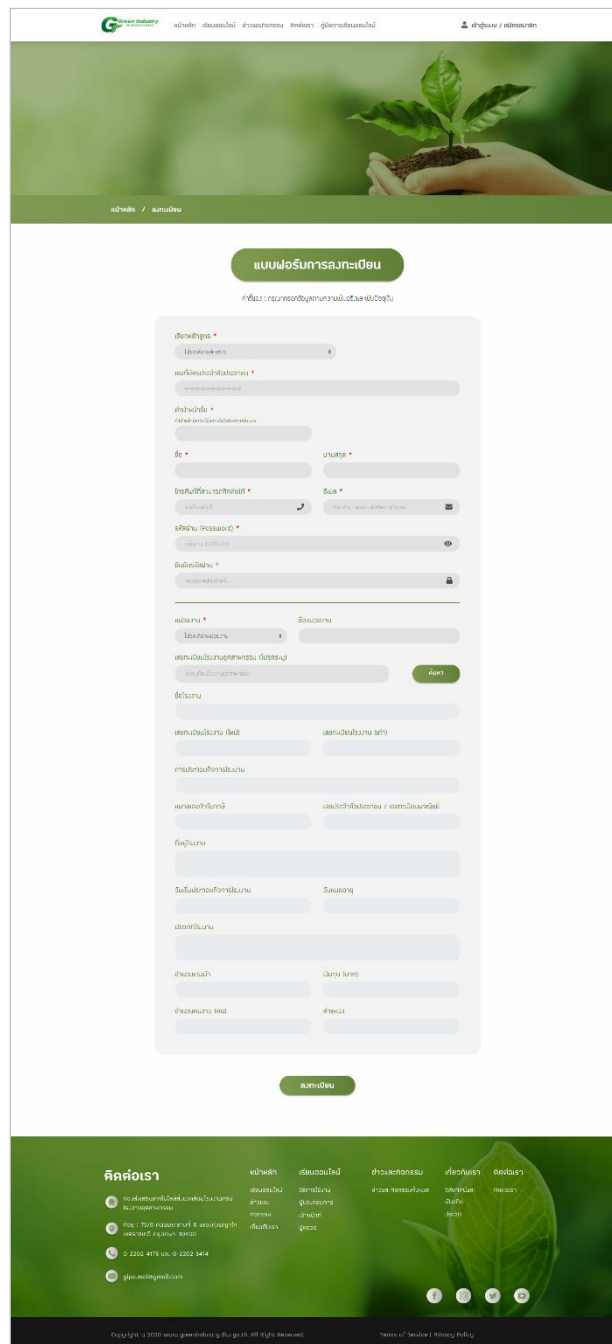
Green Industry

หน้าหลัก เรียนออนไลน์ ข่าวและกิจกรรม ติดต่อเรา คู่มือการเรียนออนไลน์

เข้าสู่ระบบ / สมัครสมาชิก

หน้าหลัก / ลงทะเบียน

แบบฟอร์มการลงทะเบียน

คำชี้แจง : กรุณากรอกข้อมูลตามความเป็นจริงและเป็นปัจจุบัน

เลือกหลักสูตร *

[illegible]

เลขที่บัตรประจำตัวประชาชน *

คำนำหน้าชื่อ *

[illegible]

ชื่อ *

นามสกุล *

โทรศัพท์ที่สามารถติดต่อได้ *

อีเมล *

รหัสผ่าน (Password) *

ยืนยันรหัสผ่าน *

หน่วยงาน *

ชื่อหน่วยงาน

เลขทะเบียนโรงงานอุตสาหกรรม (ถ้ามี)

ค้นหา

ชื่อโรงงาน

เลขทะเบียนโรงงาน (ใหม่)

เลขทะเบียนโรงงาน (เก่า)

การประกอบกิจการโรงงาน

หมายเลขนิติบุคคล

เลขประจำตัวผู้เสียภาษี / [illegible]

ที่อยู่โรงงาน

วันเริ่มประกอบกิจการโรงงาน

วันหมดอายุ

ประเภทโรงงาน

จำนวนแรงม้า

เงินทุน (บาท)

จำนวนคนงาน (คน)

ตำแหน่ง

ลงทะเบียน

ติดต่อเรา

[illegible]

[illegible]

0 2202 4175 และ 0 2202 5414

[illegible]

หน้าหลัก

เรียนออนไลน์

ข่าวและกิจกรรม

เกี่ยวกับเรา

ติดต่อเรา

Copyright © 2020 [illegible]. All Right Reserved.

Terms of Service | Privacy Policy